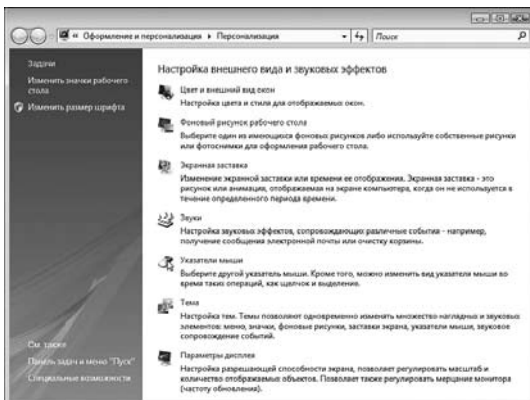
« Оформление и персонализация ▸ Персонализация

Поиск

Задачи

Изменить значки рабочего стола

Изменить размер шрифта

Настройка внешнего вида и звуковых эффектов

Цвет и внешний вид окон

Настройка цвета и стиля для отображаемых окон.

Фоновый рисунок рабочего стола

Выберите один из имеющихся фоновых рисунков либо используйте собственные рисунки или фотоснимки для оформления рабочего стола.

Экранная заставка

Изменение экранной заставки или времени ее отображения. Экранная заставка - это рисунок или анимация, отображаемая на экране компьютера, когда он не используется в течение определенного периода времени.

Звуки

Настройка звуковых эффектов, сопровождающих различные события - например, получение сообщения электронной почты или очистку корзины.

Указатели мыши

Выберите другой указатель мыши. Кроме того, можно изменить вид указателя мыши во время таких операций, как щелчок и выделение.

Тема

Настройка тем. Темы позволяют одновременно изменять множество наглядных и звуковых элементов: меню, значки, фоновые рисунки, заставки экрана, указатели мыши, звуковое сопровождение событий.

Параметры дисплея

Настройка разрешающей способности экрана, позволяет регулировать масштаб и количество отображаемых объектов. Позволяет также регулировать мерцание монитора (частоту обновления).

См. также

Панель задач и меню "Пуск"

Специальные возможности